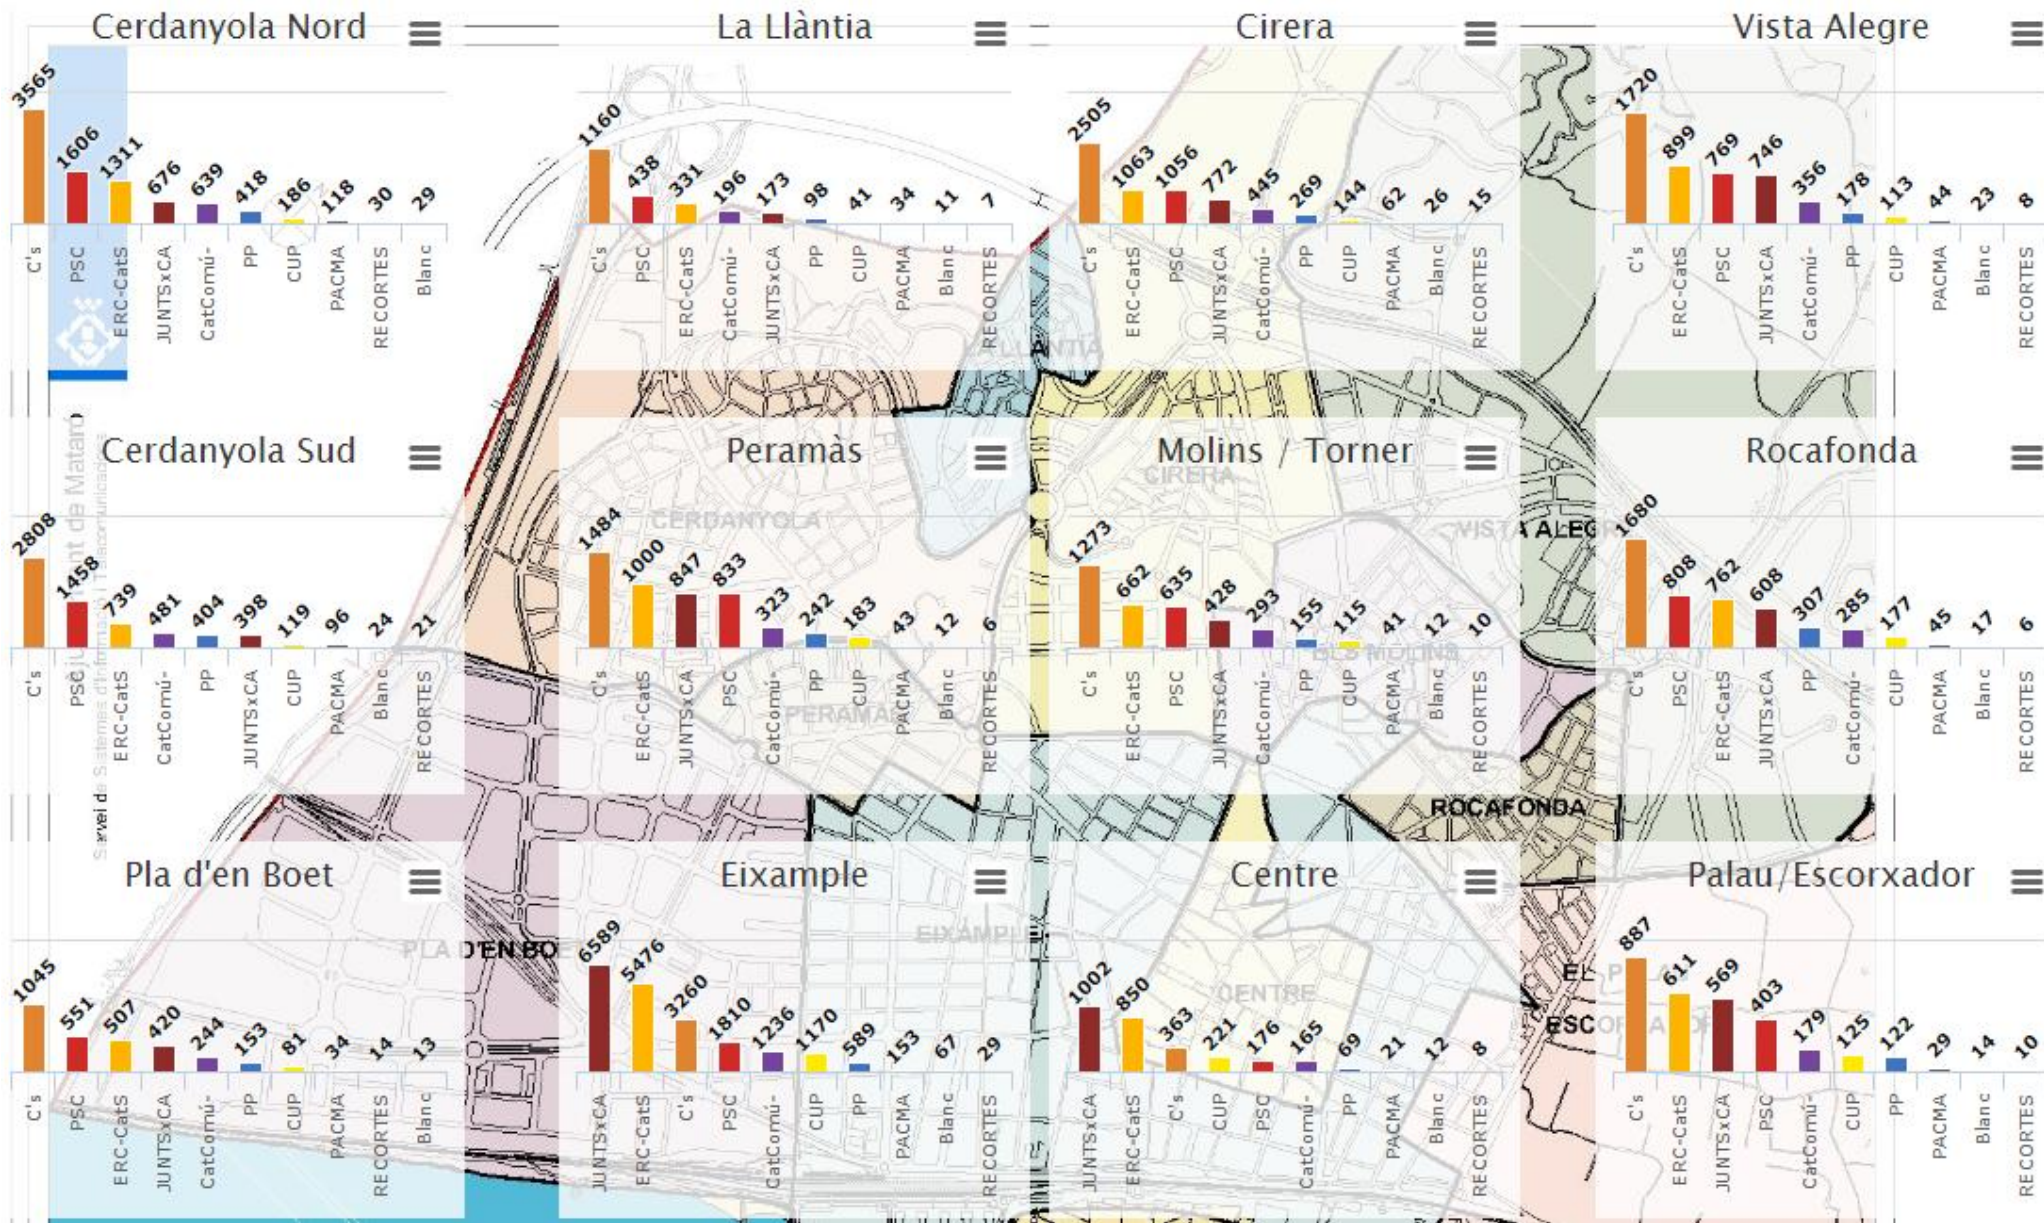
Cerdanyola Nord

3565 1606 1311 676 639 418 186 118 30 29

C's PSC ERC-CatS JUNTSxCA CatComú- PP CUP PACMA RECORTES Blanc

La Llàntia

1160 438 331 196 173 98 41 34 11 7

C's PSC ERC-CatS CatComú- JUNTSxCA PP CUP PACMA Blanc RECORTES

Cirera

2505 1063 1056 772 445 269 144 62 26 15

C's ERC-CatS PSC JUNTSxCA CatComú- PP CUP PACMA Blanc RECORTES

Vista Alegre

1720 899 769 746 356 178 113 44 23 8

C's ERC-CatS PSC JUNTSxCA CatComú- PP CUP PACMA Blanc RECORTES

Cerdanyola Sud

2808 1458 739 481 404 398 119 96 24 21

C's PSC ERC-CatS CatComú- PP JUNTSxCA CUP PACMA Blanc RECORTES

Peramàs

1484 1000 847 833 323 242 183 43 12 6

C's ERC-CatS JUNTSxCA PSC CatComú- PP CUP PACMA Blanc RECORTES

Molins / Torner

1273 662 635 428 293 155 115 41 12 10

C's ERC-CatS PSC JUNTSxCA CatComú- PP CUP PACMA Blanc RECORTES

Rocafonda

1680 808 762 608 307 285 177 45 17 6

C's PSC ERC-CatS JUNTSxCA PP CatComú- CUP PACMA Blanc RECORTES

Pla d'en Boet

1045 551 507 420 244 153 81 34 14 13

C's PSC ERC-CatS JUNTSxCA CatComú- PP CUP PACMA RECORTES Blanc

Eixample

6589 5476 3260 1810 1236 1170 589 153 67 29

JUNTSxCA ERC-CatS C's PSC CatComú- CUP PP PACMA Blanc RECORTES

Centre

1002 850 363 221 176 165 69 21 12 8

JUNTSxCA ERC-CatS C's CUP PSC CatComú- PP PACMA Blanc RECORTES

Palau/Escorxador

887 611 569 403 179 125 122 29 14 10

C's ERC-CatS JUNTSxCA PSC CatComú- CUP PP PACMA Blanc RECORTES

LA LLÀNTIA CIRERA CERDANYOLA VISTA ALEGRE PERAMÀS ELS MOLINS ROCAFONDA PLA D'EN BOET EIXAMPLE CENTRE EL PALAU ESCORXADOR

Ajuntament de Mataró
Servei de Sistemes d'Informació i Telecomunicacions